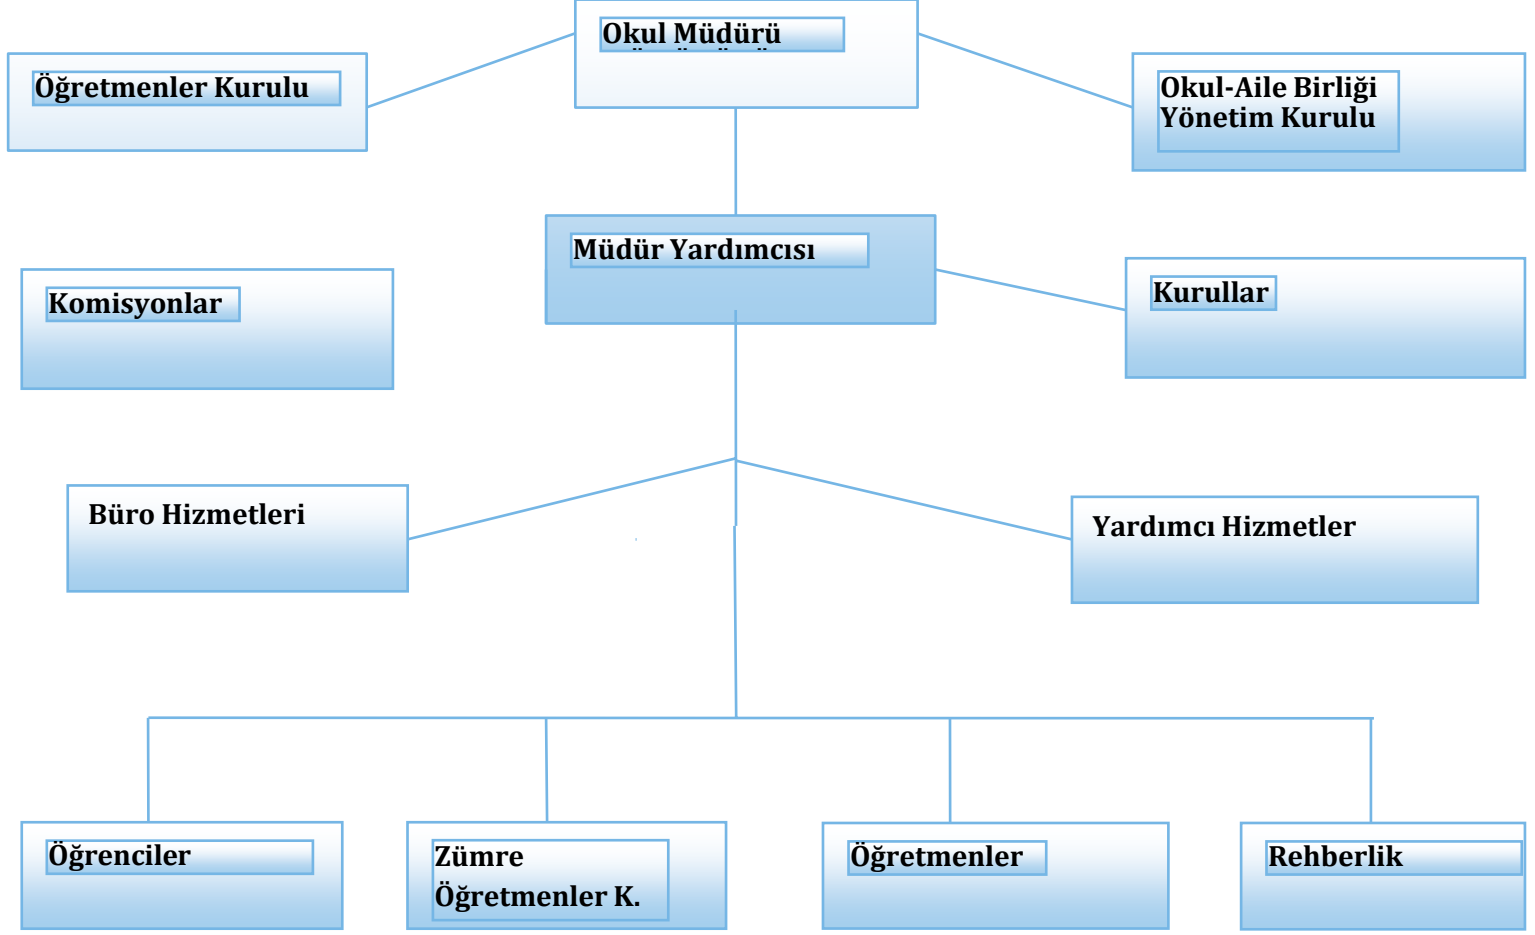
Okul Müdürü

Öğretmenler Kurulu

Okul-Aile Birliği Yönetim Kurulu

Müdür Yardımcısı

Komisyonlar

Kurullar

Büro Hizmetleri

Yardımcı Hizmetler

Öğrenciler

Zümre Öğretmenler K.

Öğretmenler

Rehberlik